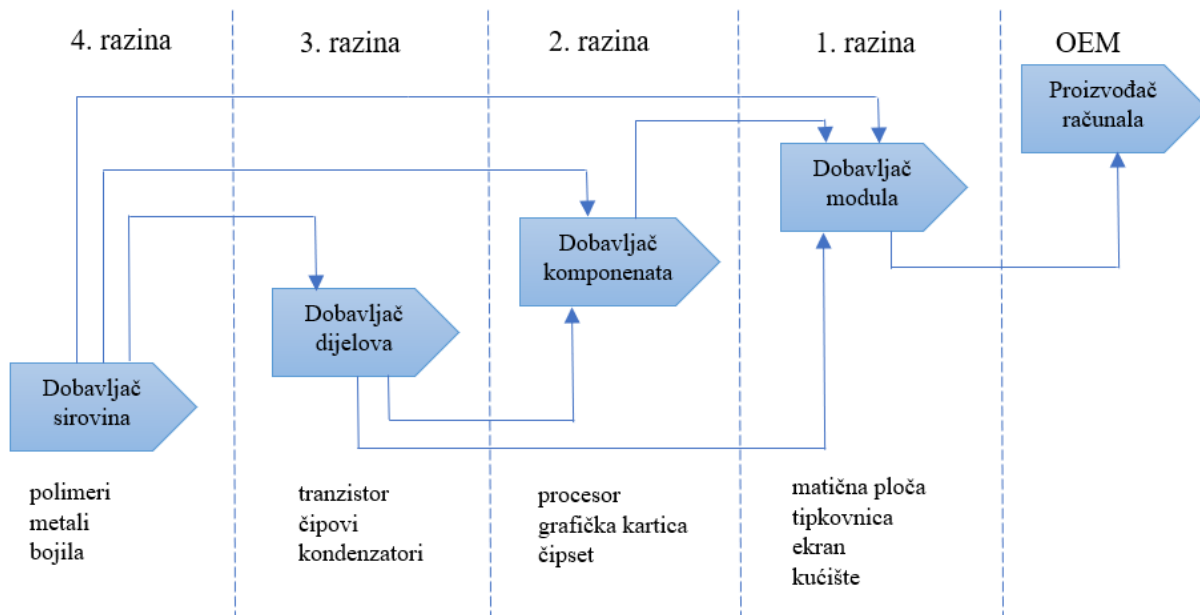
4. razina

3. razina

2. razina

1. razina

OEM

Proizvođač računala

Dobavljač modula

Dobavljač komponenata

Dobavljač dijelova

Dobavljač sirovina

polimeri
metali
bojila

tranzistor
čipovi
kondenzatori

procesor
grafička kartica
čipset

matična ploča
tipkovnica
ekran
kućište